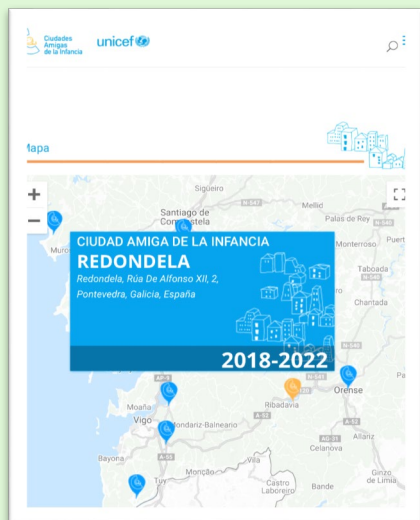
Ciudades Amigas de la Infancia
unicef

Mapa

+
−

Sigüeiro
Santiago de Compostela
Mellid
Palas de Rey
Monterroso
Puert
Taboada
Chantada

CIUDAD AMIGA DE LA INFANCIA
REDONDELA
Redondela, Rúa De Alfonso XII, 2, Pontevedra, Galicia, España
2018-2022

Ribadavia
Orense
Moaña
Vigo
Mondariz-Balneario
Bayona
Tuy
Monção
Celanova
Allariz
Castro Laboreiro
Bande
Ginzo de Limia